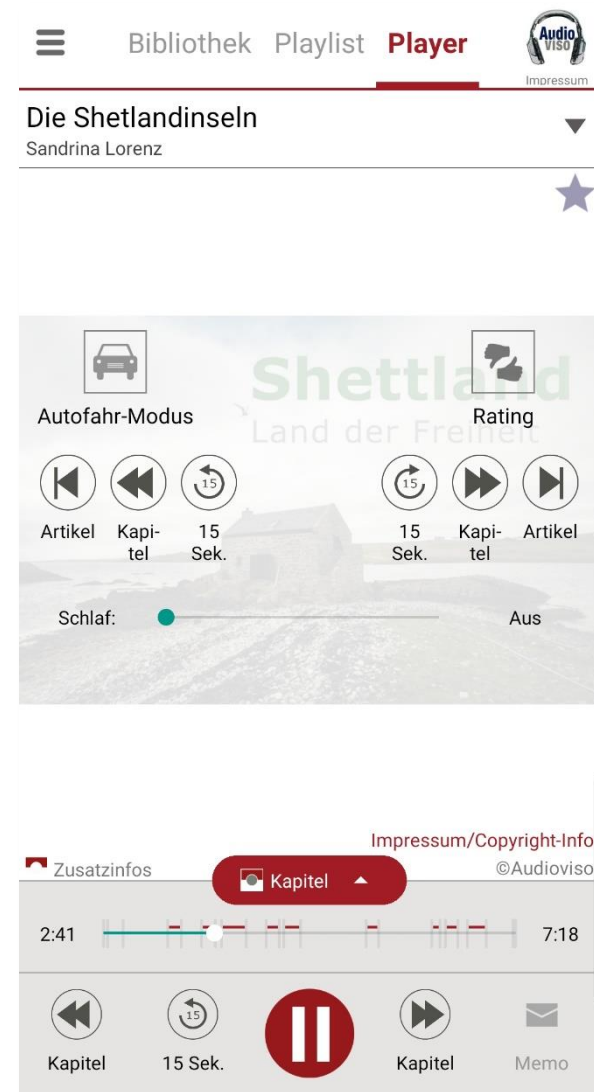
Bibliothek Playlist Player

Audio VISO

Impressum

Die Shetlandinseln

Sandrina Lorenz

Shettland

Land der Freiheit

Autofahr-Modus

Rating

15

15

Artikel Kapitel 15 Sek.

15 Sek. Kapitel Artikel

Schlaf: Aus

Impressum/Copyright-Info

Zusatzinfos

©Audioviso

Kapitel

2:41

7:18

15

15

Kapitel 15 Sek. Kapitel Memo